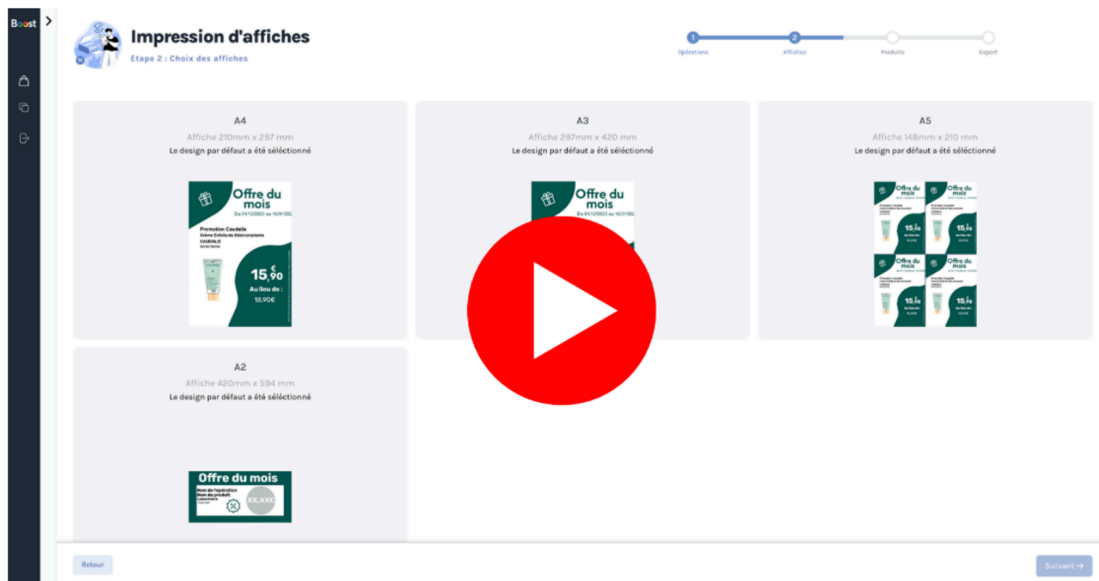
Boost

Impression d'affiches
Etape 2 : Choix des affiches

1 Opérations
2 Affiches
Produits
Export

A4
Affiche 210mm x 297 mm
Le design par défaut a été sélectionné

Offre du mois
Du 01/12/2023 au 10/01/202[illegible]
Promotion Caudalie
Crème Exfoliante Désincrustante
CAUDALIE
15,90 €
Au lieu de :
18,90€

A3
Affiche 297mm x 420 mm
Le design par défaut a été sélectionné

Offre du mois
Du 01/12/2023 au 10/01/202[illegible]

A5
Affiche 148mm x 210 mm
Le design par défaut a été sélectionné

Offre du mois
15,90
Offre du mois
15,90
Offre du mois
15,90
Offre du mois
15,90

A2
Affiche 420mm x 594 mm
Le design par défaut a été sélectionné

Offre du mois
Nom de l'opération
Nom du produit
XX,XX€

Retour
Suivant →